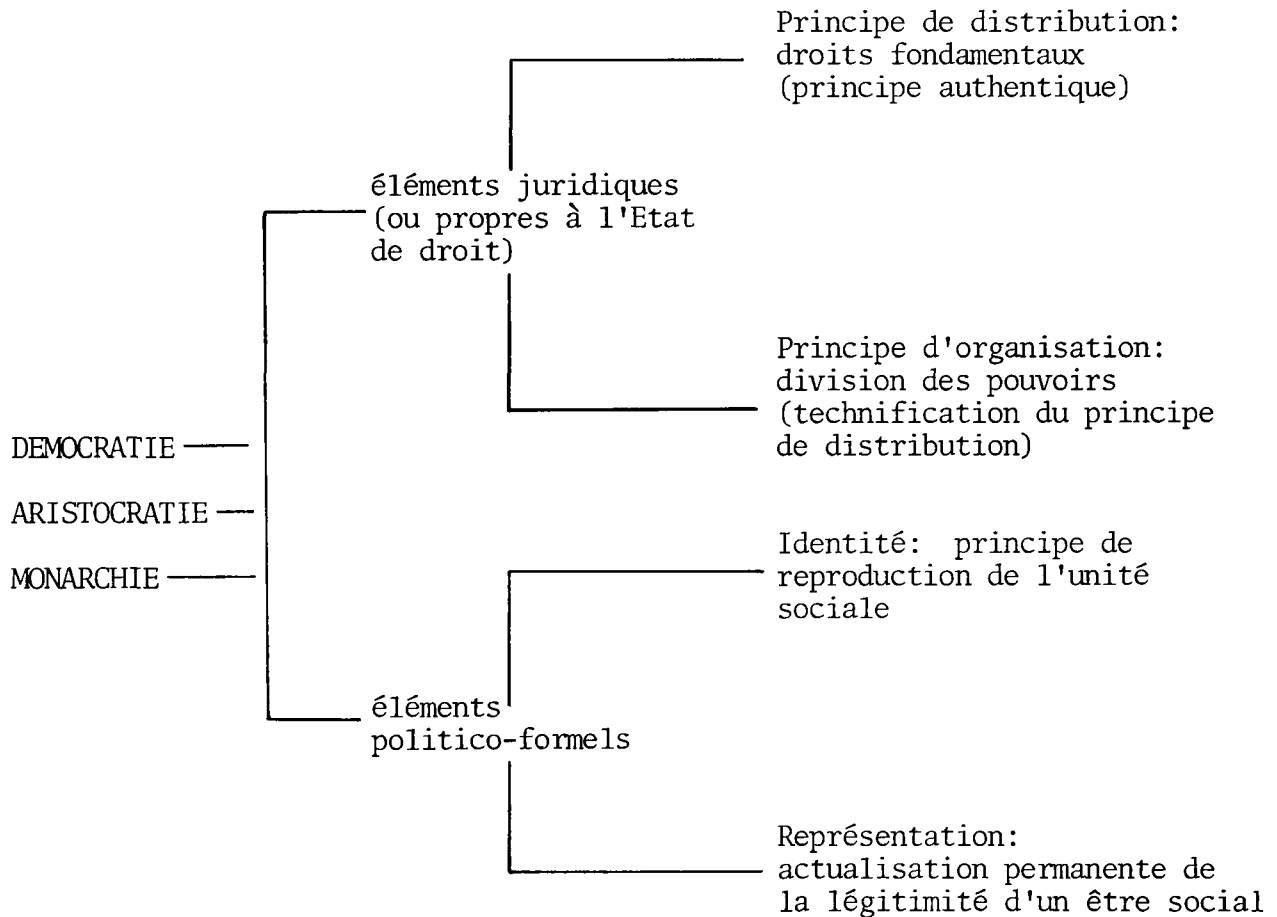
Principe de distribution: droits fondamentaux (principe authentique)

éléments juridiques (ou propres à l'Etat de droit)

Principe d'organisation: division des pouvoirs (technification du principe de distribution)

DEMOCRATIE

ARISTOCRATIE

MONARCHIE

Identité: principe de reproduction de l'unité sociale

éléments politico-formels

Représentation: actualisation permanente de la légitimité d'un être social